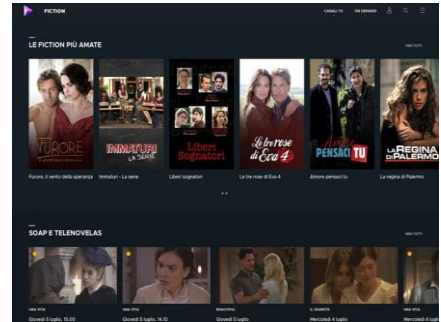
FICTION

CANALI TV ON DEMAND

LE FICTION PIÙ AMATE

VEDI TUTTI

FURORE

IMMATURI LA SERIE

Liberi Sognatori

Le tre rose di Eva 4

PENSACI TU

LA REGINA DI PALERMO

Furore, il vento della speranza

Immaturi - La serie

Liberi sognatori

Le tre rose di Eva 4

Amore pensaci tu

La regina di Palermo

SOAP E TELENOVELAS

VEDI TUTTI

UNA VITA

Giovedì 5 luglio, 15.00

UNA VITA

Giovedì 5 luglio, 14.10

BEAUTIFUL

Giovedì 5 luglio

IL SEGRETO

Mercoledì 4 luglio

UNA VITA

Mercoledì 4 luglio